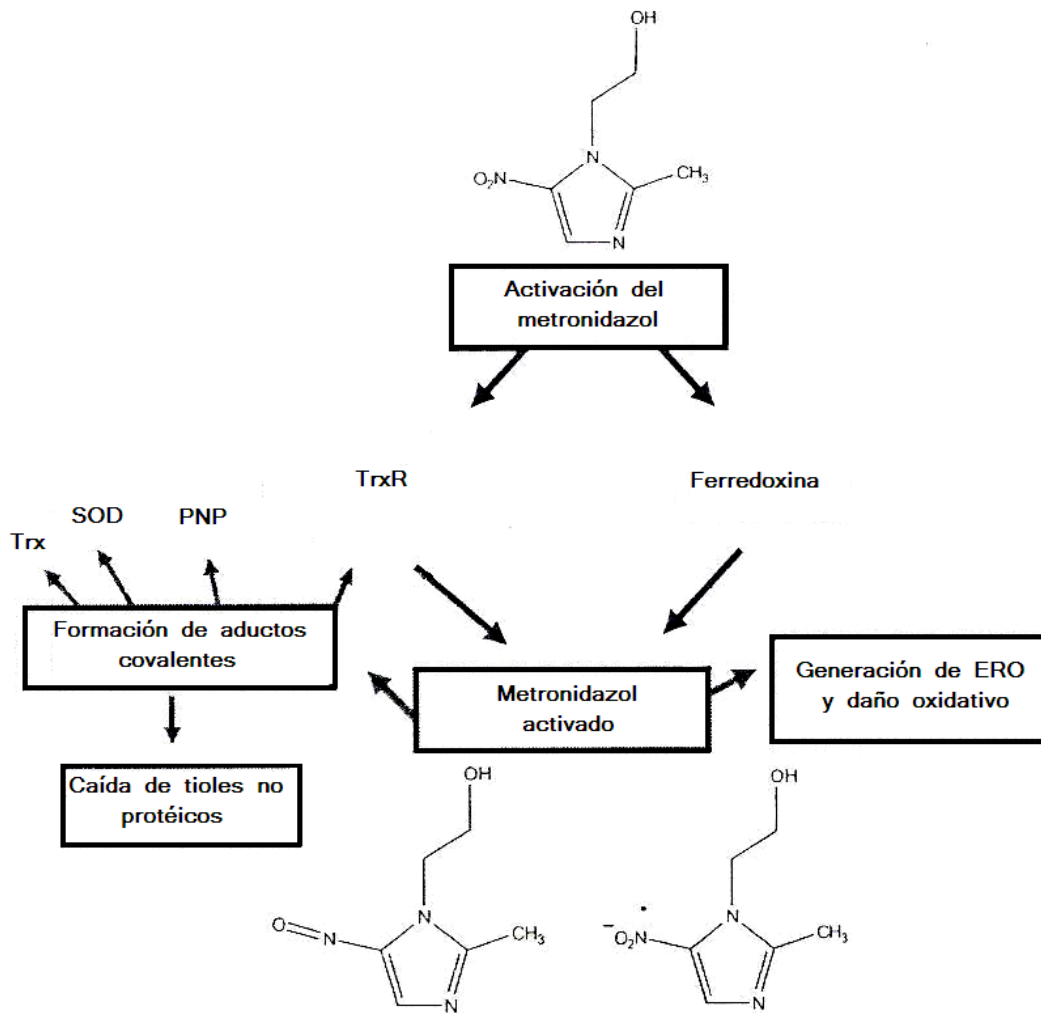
OH

$O_2N$

N

$CH_3$

N

Activación del metronidazol

TrxR

Ferredoxina

Trx

SOD

PNP

Formación de aductos covalentes

Metronidazol activado

Generación de ERO y daño oxidativo

Caída de tioles no protéicos

OH

O=N

N

$CH_3$

N

OH

$^{-}O_2N^{\cdot}$

N

$CH_3$

N